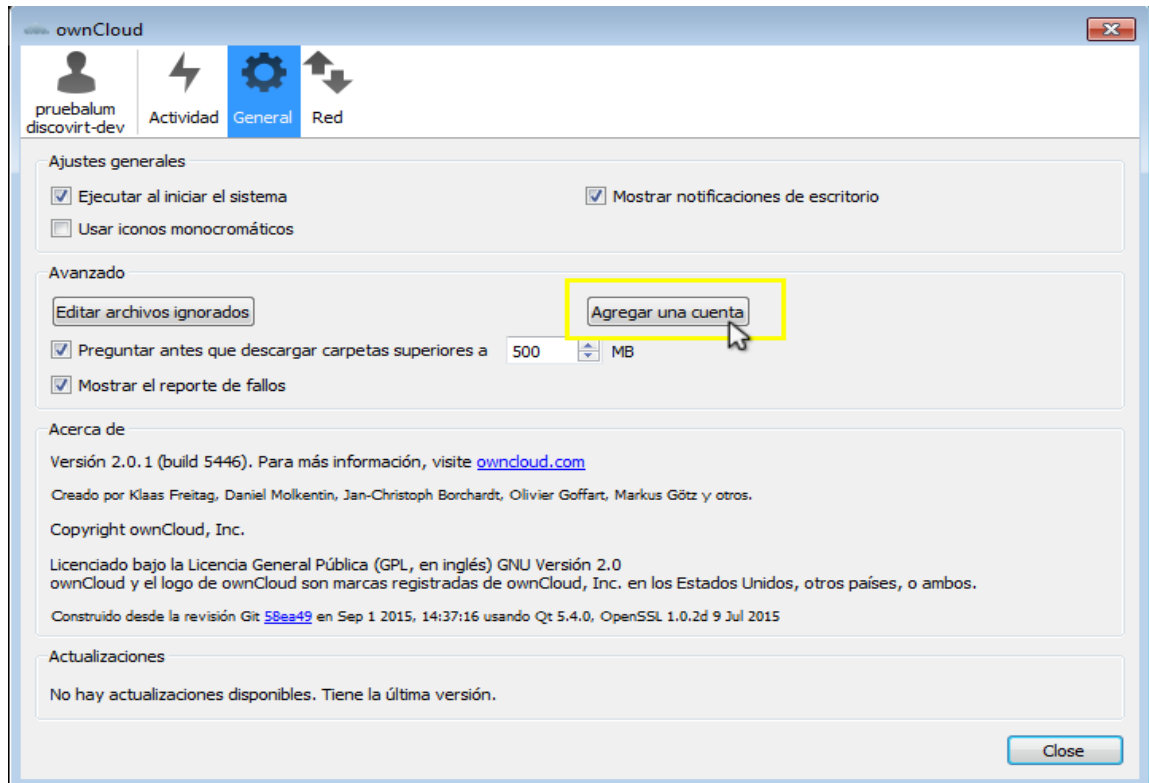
ownCloud

pruebalum discovirt-dev
Actividad
General
Red

Ajustes generales
Ejecutar al iniciar el sistema
Mostrar notificaciones de escritorio
Usar iconos monocromáticos

Avanzado
Editar archivos ignorados
Agregar una cuenta
Preguntar antes que descargar carpetas superiores a 500 MB
Mostrar el reporte de fallos

Acerca de
Versión 2.0.1 (build 5446). Para más información, visite owncloud.com

Creado por Klaas Freitag, Daniel Molkentin, Jan-Christoph Borchardt, Olivier Goffart, Markus Götz y otros.

Copyright ownCloud, Inc.

Licenciado bajo la Licencia General Pública (GPL, en inglés) GNU Versión 2.0
ownCloud y el logo de ownCloud son marcas registradas de ownCloud, Inc. en los Estados Unidos, otros países, o ambos.

Construido desde la revisión Git 58ea49 en Sep 1 2015, 14:37:16 usando Qt 5.4.0, OpenSSL 1.0.2d 9 Jul 2015

Actualizaciones
No hay actualizaciones disponibles. Tiene la última versión.

Close